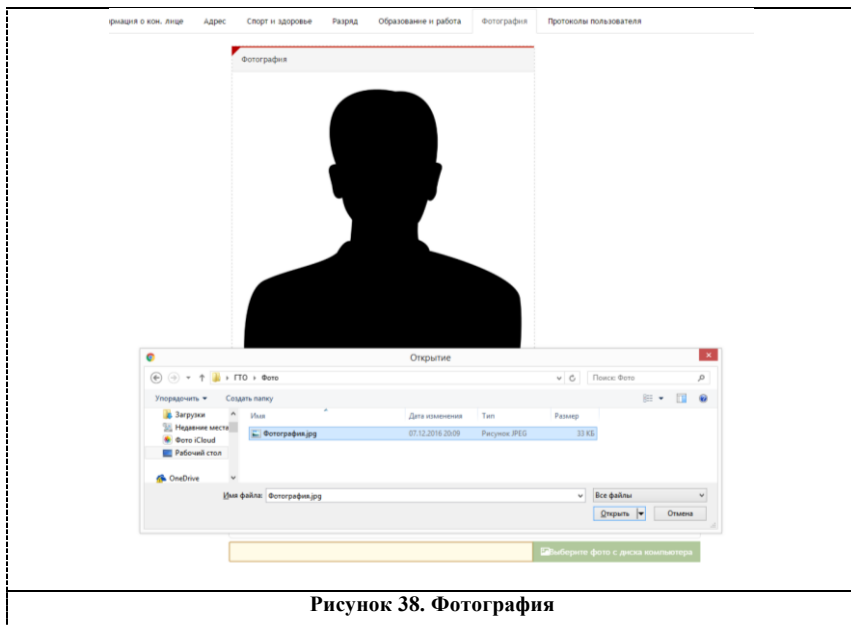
рмация о кон. лице   Адрес   Спорт и здоровье   Разряд   Образование и работа   Фотография   Протоколы пользователя

Фотография

Открытие

ГТО › Фото

Поиск: Фото

Упорядочить ▾   Создать папку

Загрузки
Недавние места
Фото iCloud
Рабочий стол
OneDrive

| Имя | Дата изменения | Тип | Размер |
|---|---|---|---|
| Фотография.jpg | 07.12.2016 20:09 | Рисунок JPEG | 33 КБ |

Имя файла: Фотография.jpg

Все файлы

Открыть   Отмена

Выберите фото с диска компьютера

Рисунок 38. Фотография